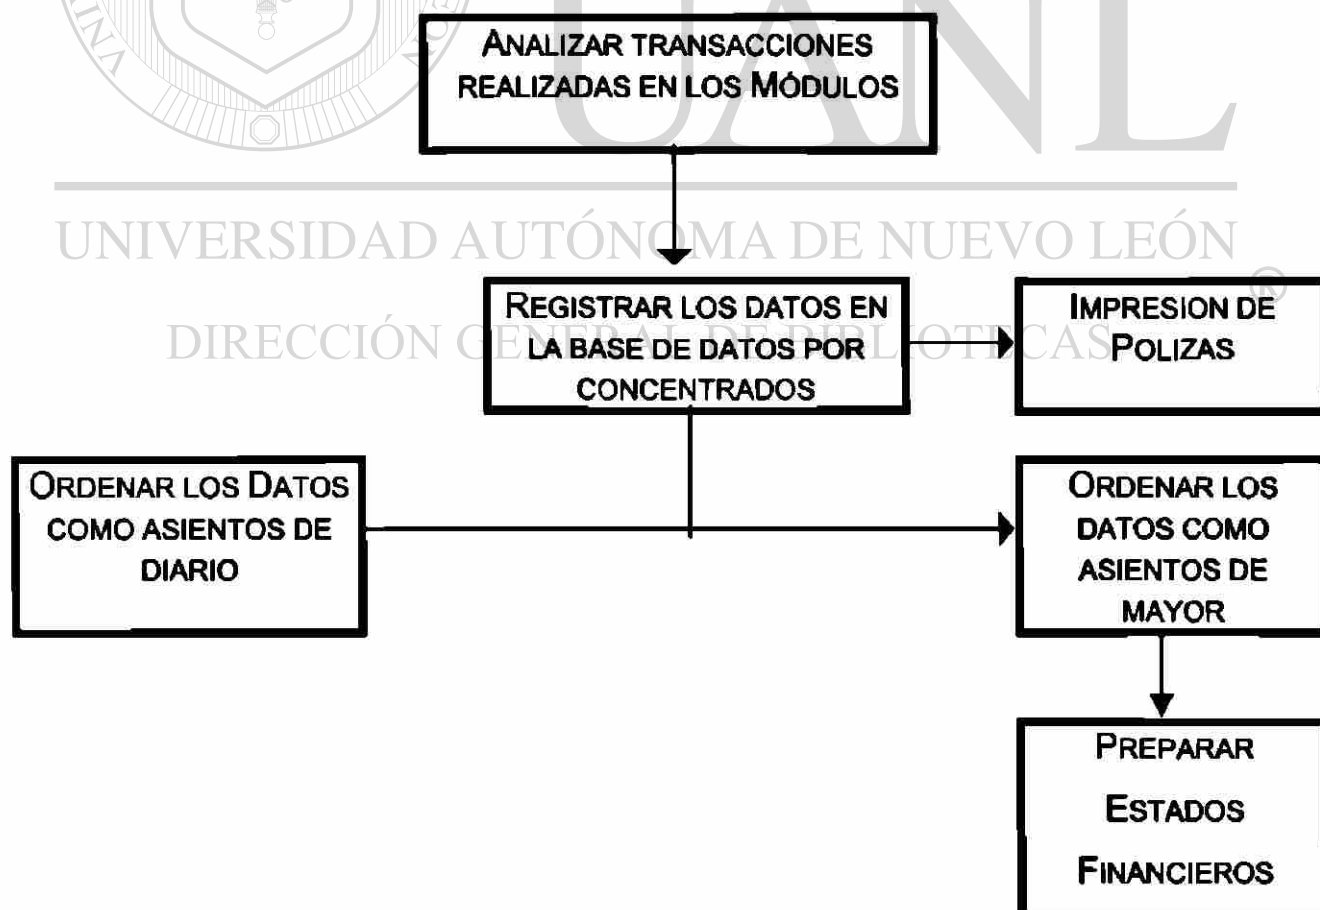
UANL

UNIVERSIDAD AUTÓNOMA DE NUEVO LEÓN
®
DIRECCIÓN GENERAL DE BIBLIOTECAS

ANALIZAR TRANSACCIONES REALIZADAS EN LOS MÓDULOS

REGISTRAR LOS DATOS EN LA BASE DE DATOS POR CONCENTRADOS

IMPRESION DE POLIZAS

ORDENAR LOS DATOS COMO ASIENTOS DE DIARIO

ORDENAR LOS DATOS COMO ASIENTOS DE MAYOR

PREPARAR ESTADOS FINANCIEROS